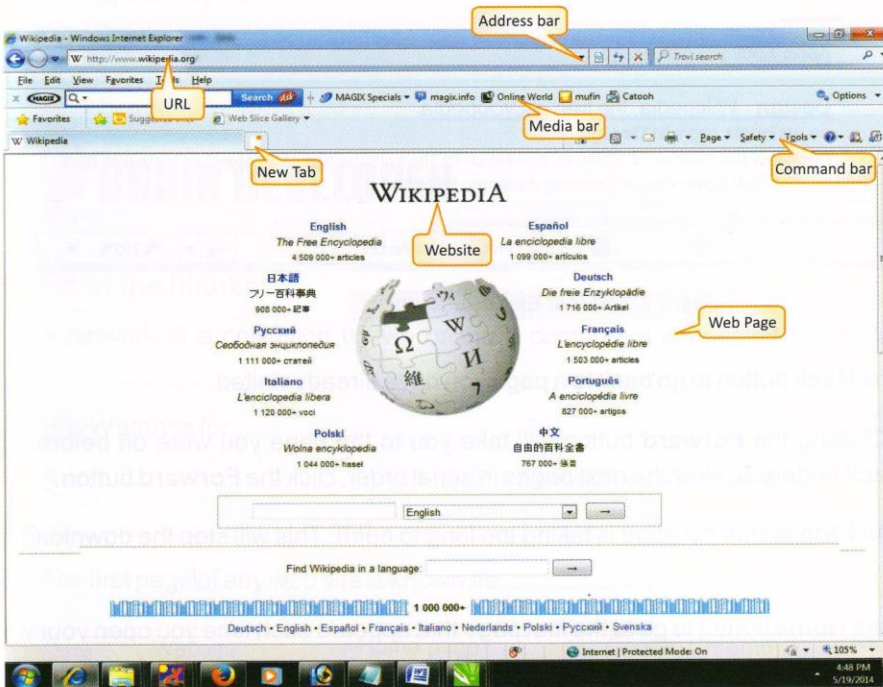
Address bar

Wikipedia - Windows Internet Explorer

W http://www.wikipedia.org/

Trovi search

File Edit View Favorites Tools Help

MAGIX

Search

MAGIX Specials magix.info Online World mufin Catooh

Options

URL

Favorites Suggested Sites Web Slice Gallery

Media bar

W Wikipedia

Page Safety Tools

New Tab

Command bar

WIKIPEDIA

Website

English
The Free Encyclopedia
4 509 000+ articles

Español
La enciclopedia libre
1 099 000+ artículos

日本語
フリー百科事典
908 000+ 記事

Deutsch
Die freie Enzyklopädie
1 716 000+ Artikel

Русский
Свободная энциклопедия
1 111 000+ статей

Français
L'encyclopédie libre
1 503 000+ articles

Web Page

Italiano
L'enciclopedia libera
1 120 000+ voci

Português
A enciclopédia livre
827 000+ artigos

Polski
Wolna encyklopedia
1 044 000+ haseł

中文
自由的百科全書
767 000+ 條目

English

Find Wikipedia in a language:

1 000 000+

Deutsch • English • Español • Français • Italiano • Nederlands • Polski • Русский • Svenska

Internet | Protected Mode: On

105%

4:48 PM
5/19/2014